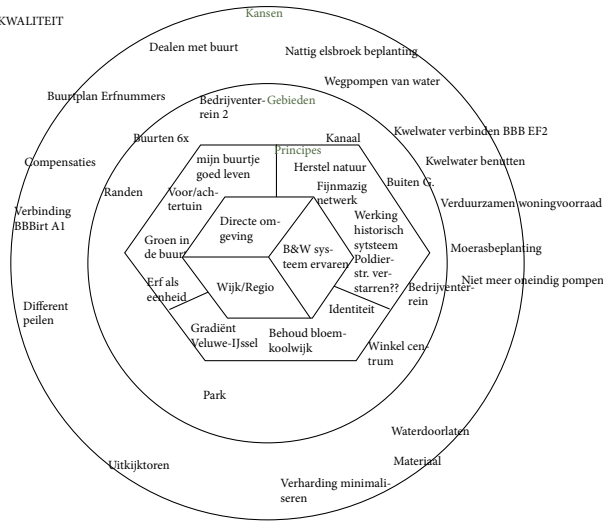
KWALITEIT

Kansen

Dealen met buurt

Nattig elsbroek beplanting

Wegpompen van water

Buurtplan Erfnummers

Bedrijventerrein 2

Gebieden

Kwelwater verbinden BBB EF2

Buurten 6x

Kanaal

Principes

Kwelwater benutten

Compensaties

mijn buurtje goed leven

Herstel natuur

Buiten G.

Verduurzamen woningvoorraad

Verbinding BBBirt A1

Randen

Voor/achtertuin

Fijnmazig netwerk

Directe omgeving

Werking historisch sytsteem

Moerasbeplanting

Groen in de buurt

B&W systeem ervaren

Poldierstr. verstarren??

Niet meer oneindig pompen

Erf als eenheid

Wijk/Regio

Bedrijventerrein

Different peilen

Identiteit

Gradiënt Veluwe-IJssel

Behoud bloemkoolwijk

Winkel centrum

Park

Waterdoorlaten

Uitkijktoren

Materiaal

Verharding minimaliseren